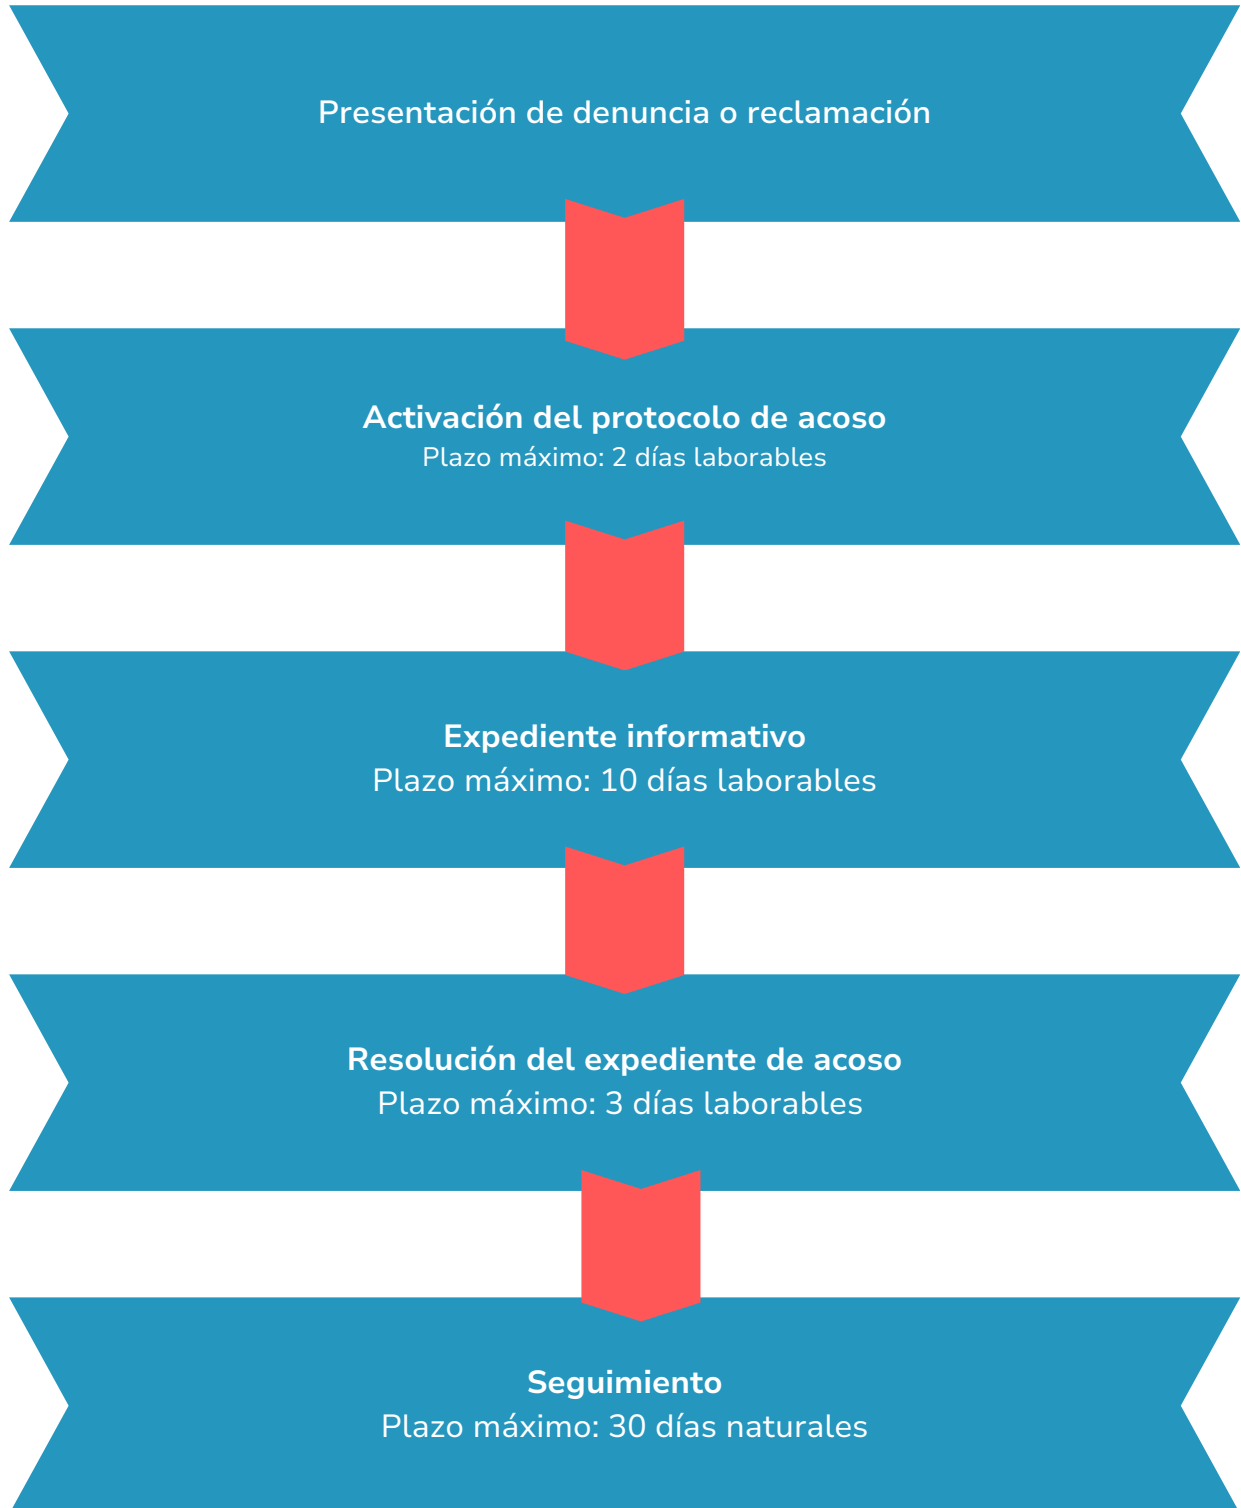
Presentación de denuncia o reclamación

**Activación del protocolo de acoso**
Plazo máximo: 2 días laborables

**Expediente informativo**
Plazo máximo: 10 días laborables

**Resolución del expediente de acoso**
Plazo máximo: 3 días laborables

**Seguimiento**
Plazo máximo: 30 días naturales